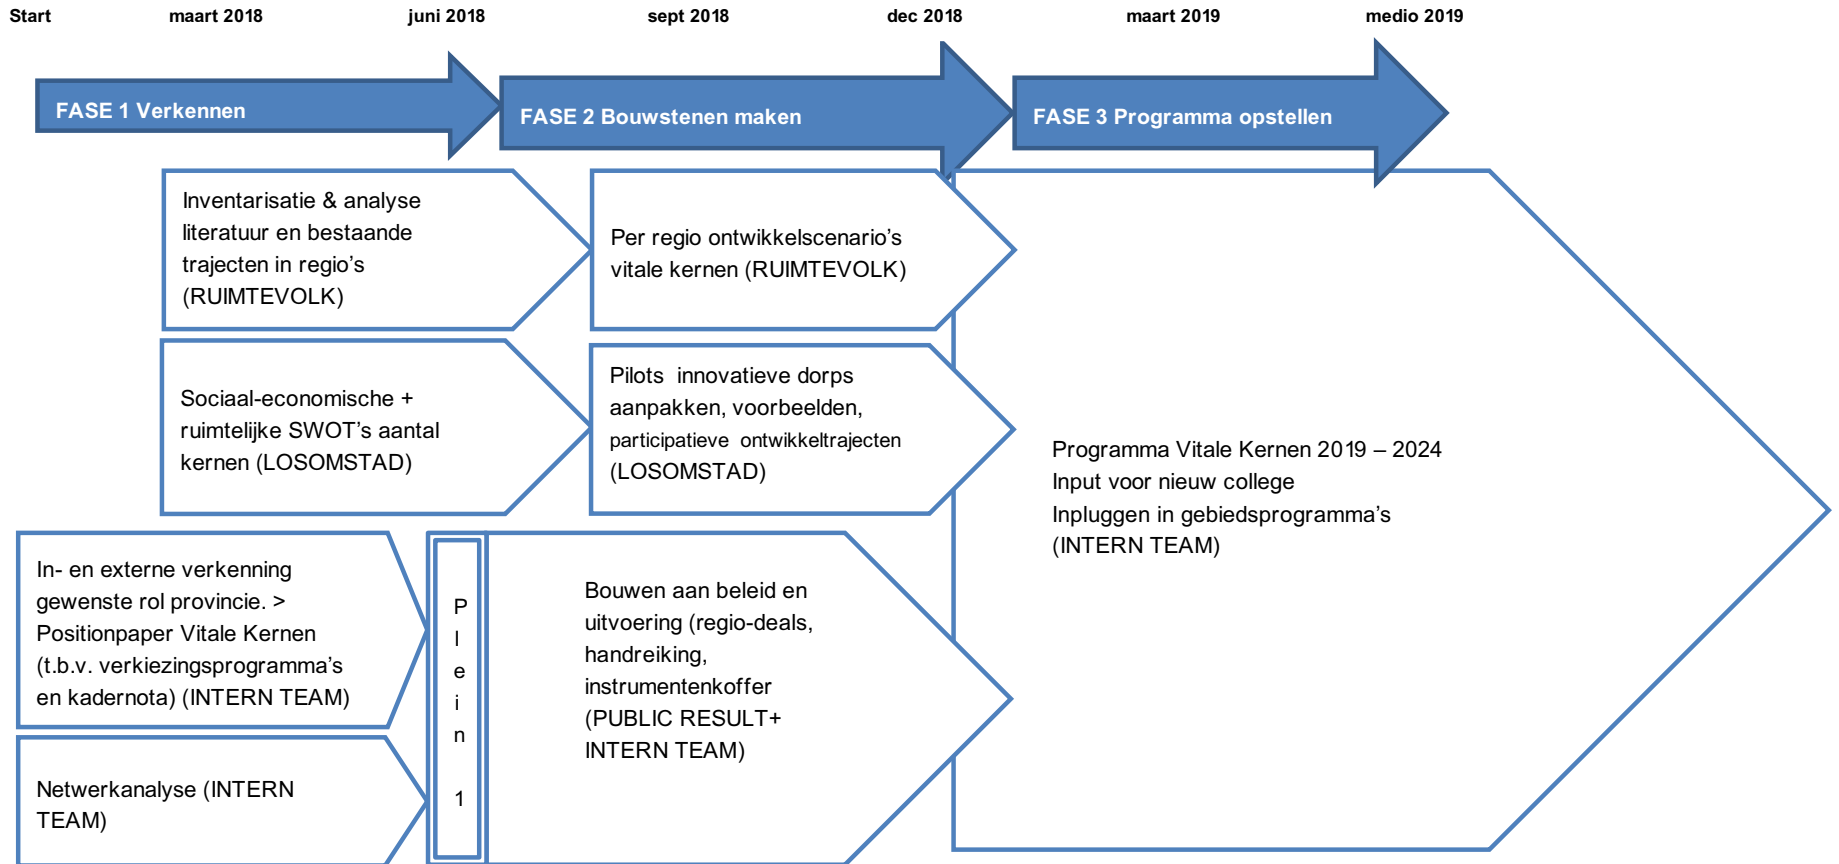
Start maart 2018 juni 2018 sept 2018 dec 2018 maart 2019 medio 2019

FASE 1 Verkennen

FASE 2 Bouwstenen maken

FASE 3 Programma opstellen

Inventarisatie & analyse literatuur en bestaande trajecten in regio's (RUIMTEVOLK)

Per regio ontwikkelscenario's vitale kernen (RUIMTEVOLK)

Sociaal-economische + ruimtelijke SWOT's aantal kernen (LOSOMSTAD)

Pilots innovatieve dorps aanpakken, voorbeelden, participatieve ontwikkeltrajecten (LOSOMSTAD)

Programma Vitale Kernen 2019 – 2024
Input voor nieuw college
Inpluggen in gebiedsprogramma's
(INTERN TEAM)

In- en externe verkenning gewenste rol provincie. > Positionpaper Vitale Kernen (t.b.v. verkiezingsprogramma's en kadernota) (INTERN TEAM)

Plein 1

Bouwen aan beleid en uitvoering (regio-deals, handreiking, instrumentenkoffer (PUBLIC RESULT+ INTERN TEAM)

Netwerkanalyse (INTERN TEAM)